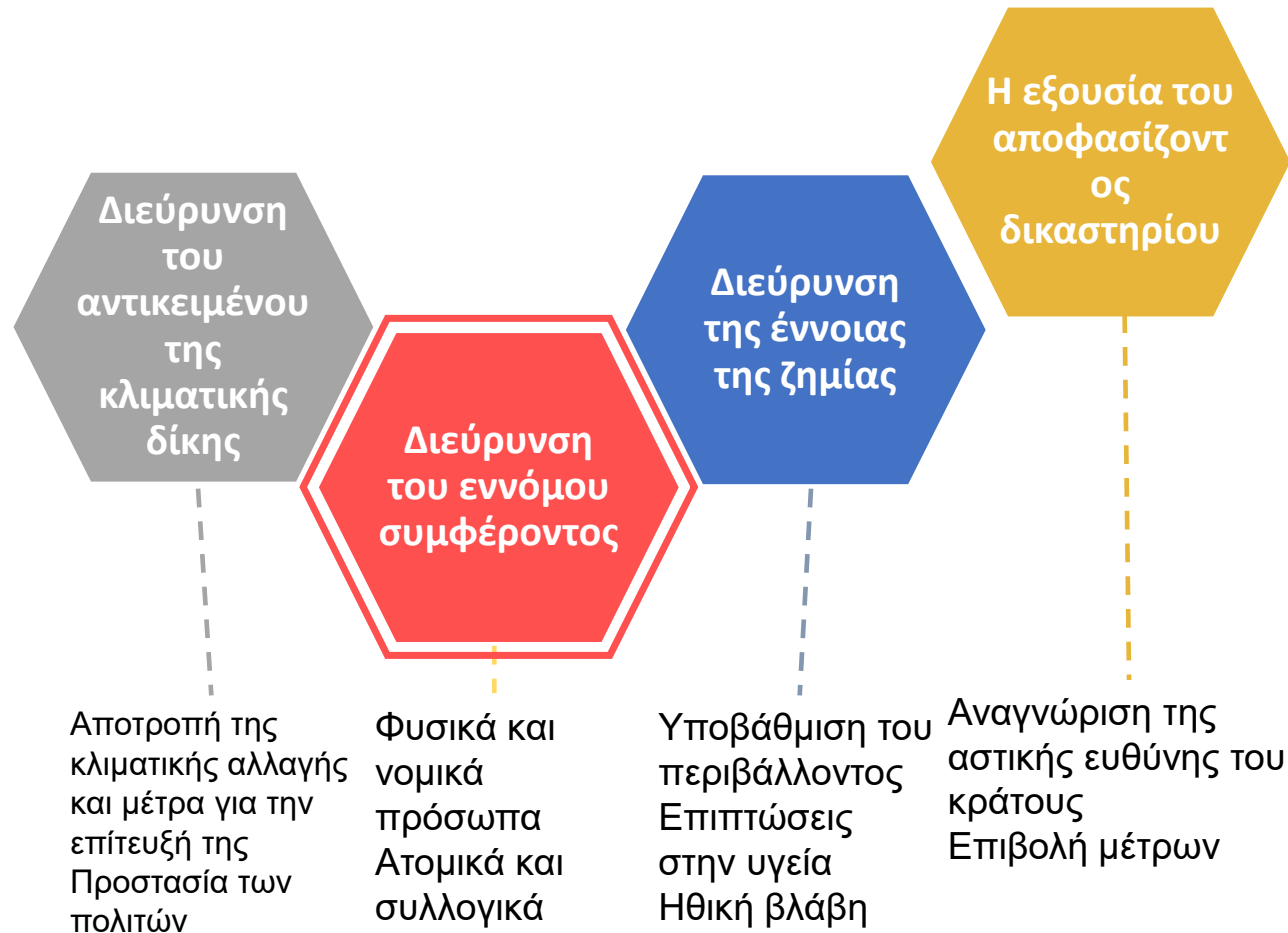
Διεύρυνση του αντικειμένου της κλιματικής δίκης

Διεύρυνση του εννόμου συμφέροντος

Διεύρυνση της έννοιας της ζημίας

Η εξουσία του αποφασίζοντος δικαστηρίου

Αποτροπή της κλιματικής αλλαγής και μέτρα για την επίτευξή της
Προστασία των πολιτών

Φυσικά και νομικά πρόσωπα
Ατομικά και συλλογικά

Υποβάθμιση του περιβάλλοντος
Επιπτώσεις στην υγεία
Ηθική βλάβη

Αναγνώριση της αστικής ευθύνης του κράτους
Επιβολή μέτρων